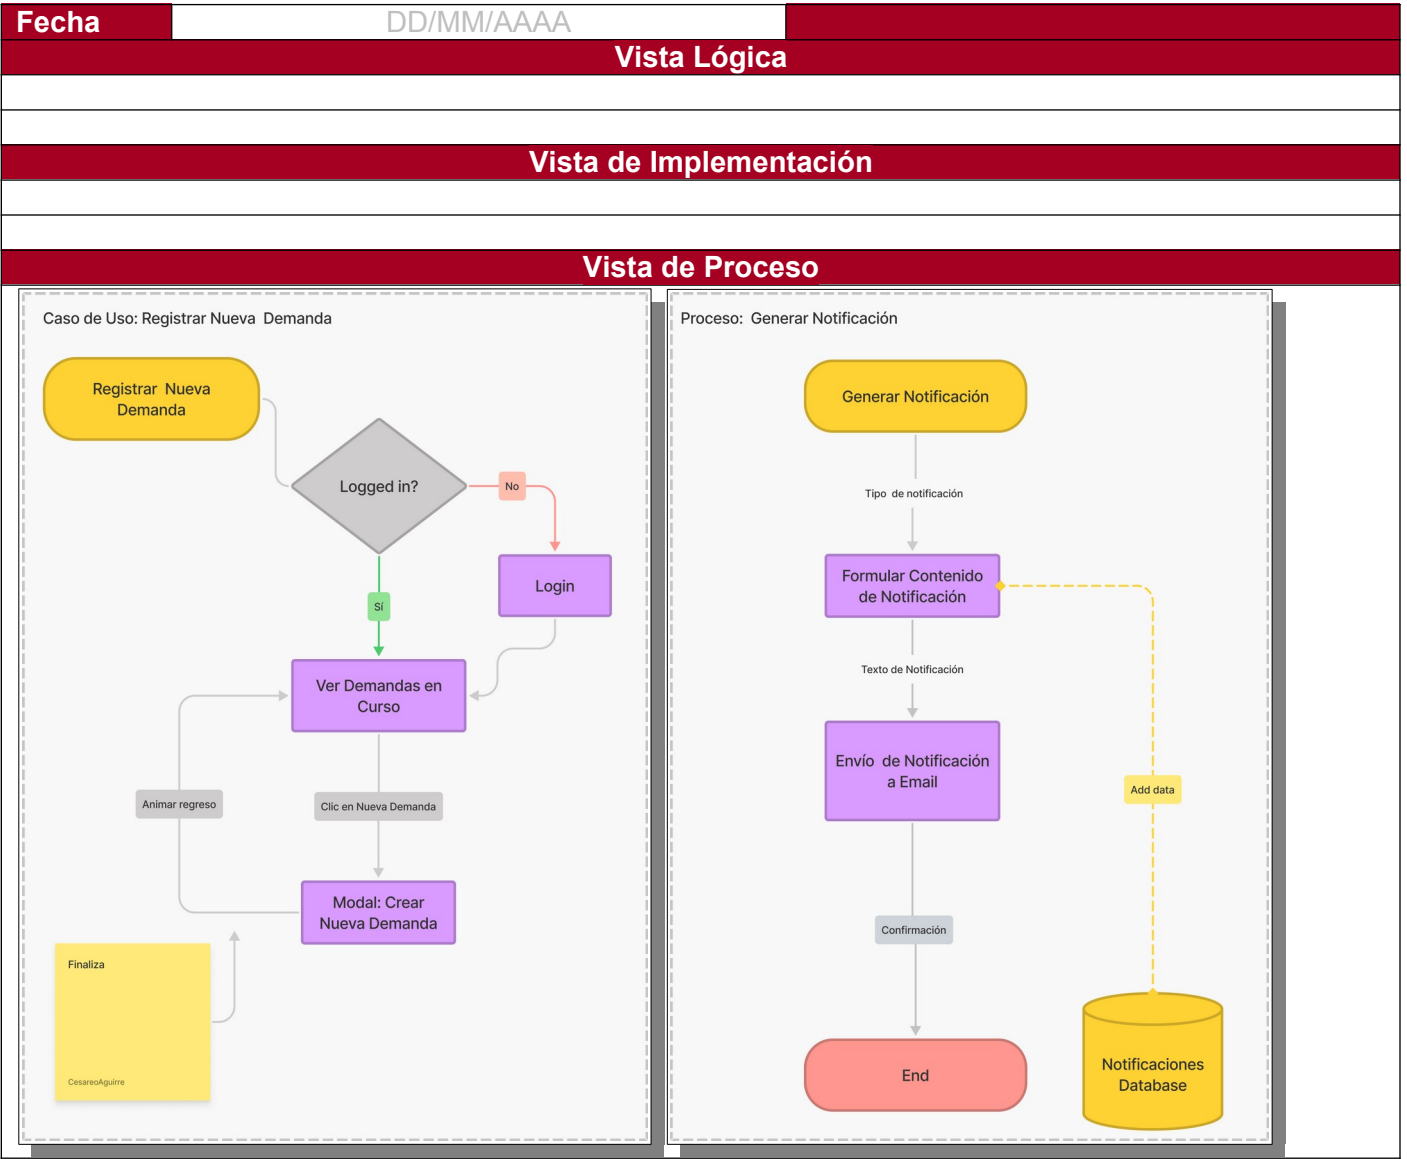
| Fecha | DD/MM/AAAA |
|---|---|

Vista Lógica

Vista de Implementación

Vista de Proceso

Caso de Uso: Registrar Nueva Demanda

Registrar Nueva Demanda

Logged in?

No

Login

Sí

Ver Demandas en Curso

Animar regreso

Clic en Nueva Demanda

Modal: Crear Nueva Demanda

Finaliza

CesareoAguirre

Proceso: Generar Notificación

Generar Notificación

Tipo de notificación

Formular Contenido de Notificación

Texto de Notificación

Envío de Notificación a Email

Add data

Confirmación

End

Notificaciones Database